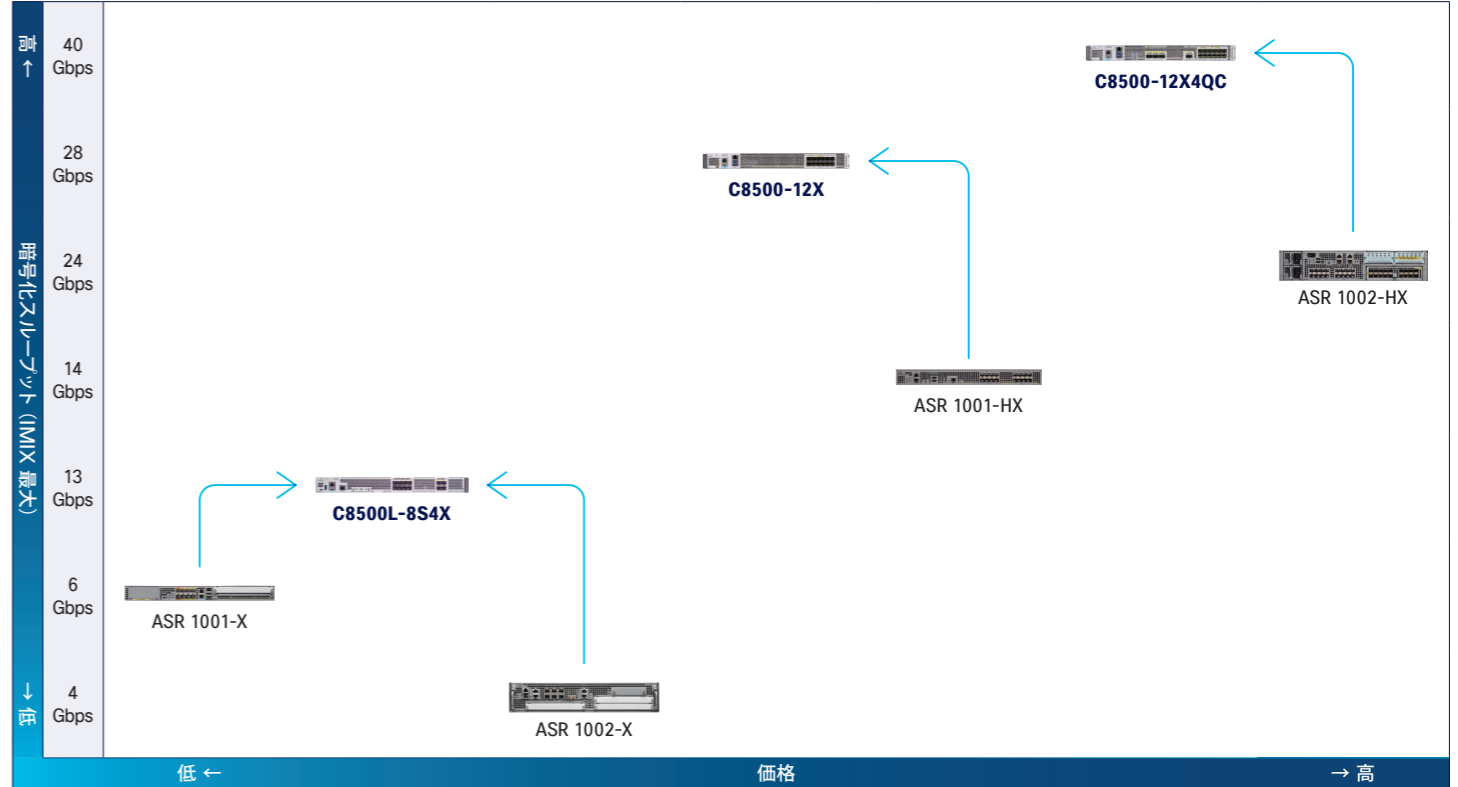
高 ↑

暗号化スループット（IMIX 最大）

↓ 低

40 Gbps

28 Gbps

24 Gbps

14 Gbps

13 Gbps

6 Gbps

4 Gbps

C8500-12X4QC

C8500-12X

ASR 1002-HX

ASR 1001-HX

C8500L-8S4X

ASR 1001-X

ASR 1002-X

低 ←

価格

→ 高